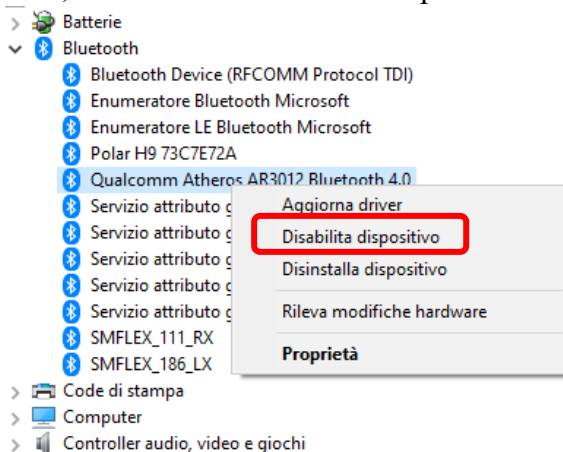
Batterie
Bluetooth
Bluetooth Device (RFCOMM Protocol TDI)
Enumeratore Bluetooth Microsoft
Enumeratore LE Bluetooth Microsoft
Polar H9 73C7E72A
Qualcomm Atheros AR3012 Bluetooth 4.0
Servizio attributo g
Servizio attributo g
Servizio attributo g
Servizio attributo g
Servizio attributo g
SMFLEX_111_RX
SMFLEX_186_LX
Aggiorna driver
Disabilita dispositivo
Disinstalla dispositivo
Rileva modifiche hardware
Proprietà
Code di stampa
Computer
Controller audio, video e giochi